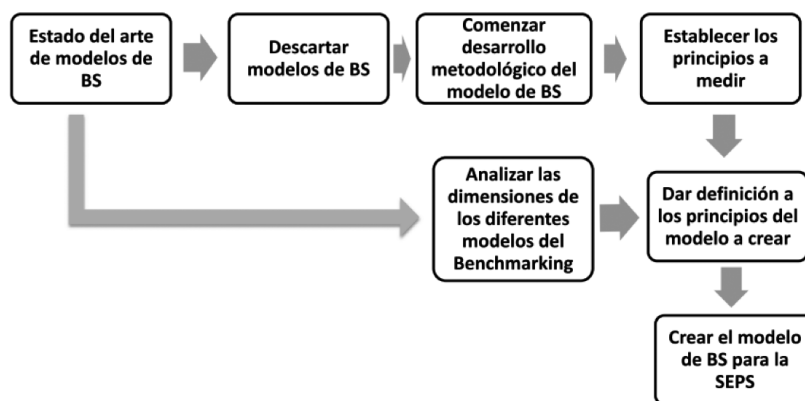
Estado del arte de modelos de BS

Descartar modelos de BS

Comenzar desarrollo metodológico del modelo de BS

Establecer los principios a medir

Analizar las dimensiones de los diferentes modelos del Benchmarking

Dar definición a los principios del modelo a crear

Crear el modelo de BS para la SEPS